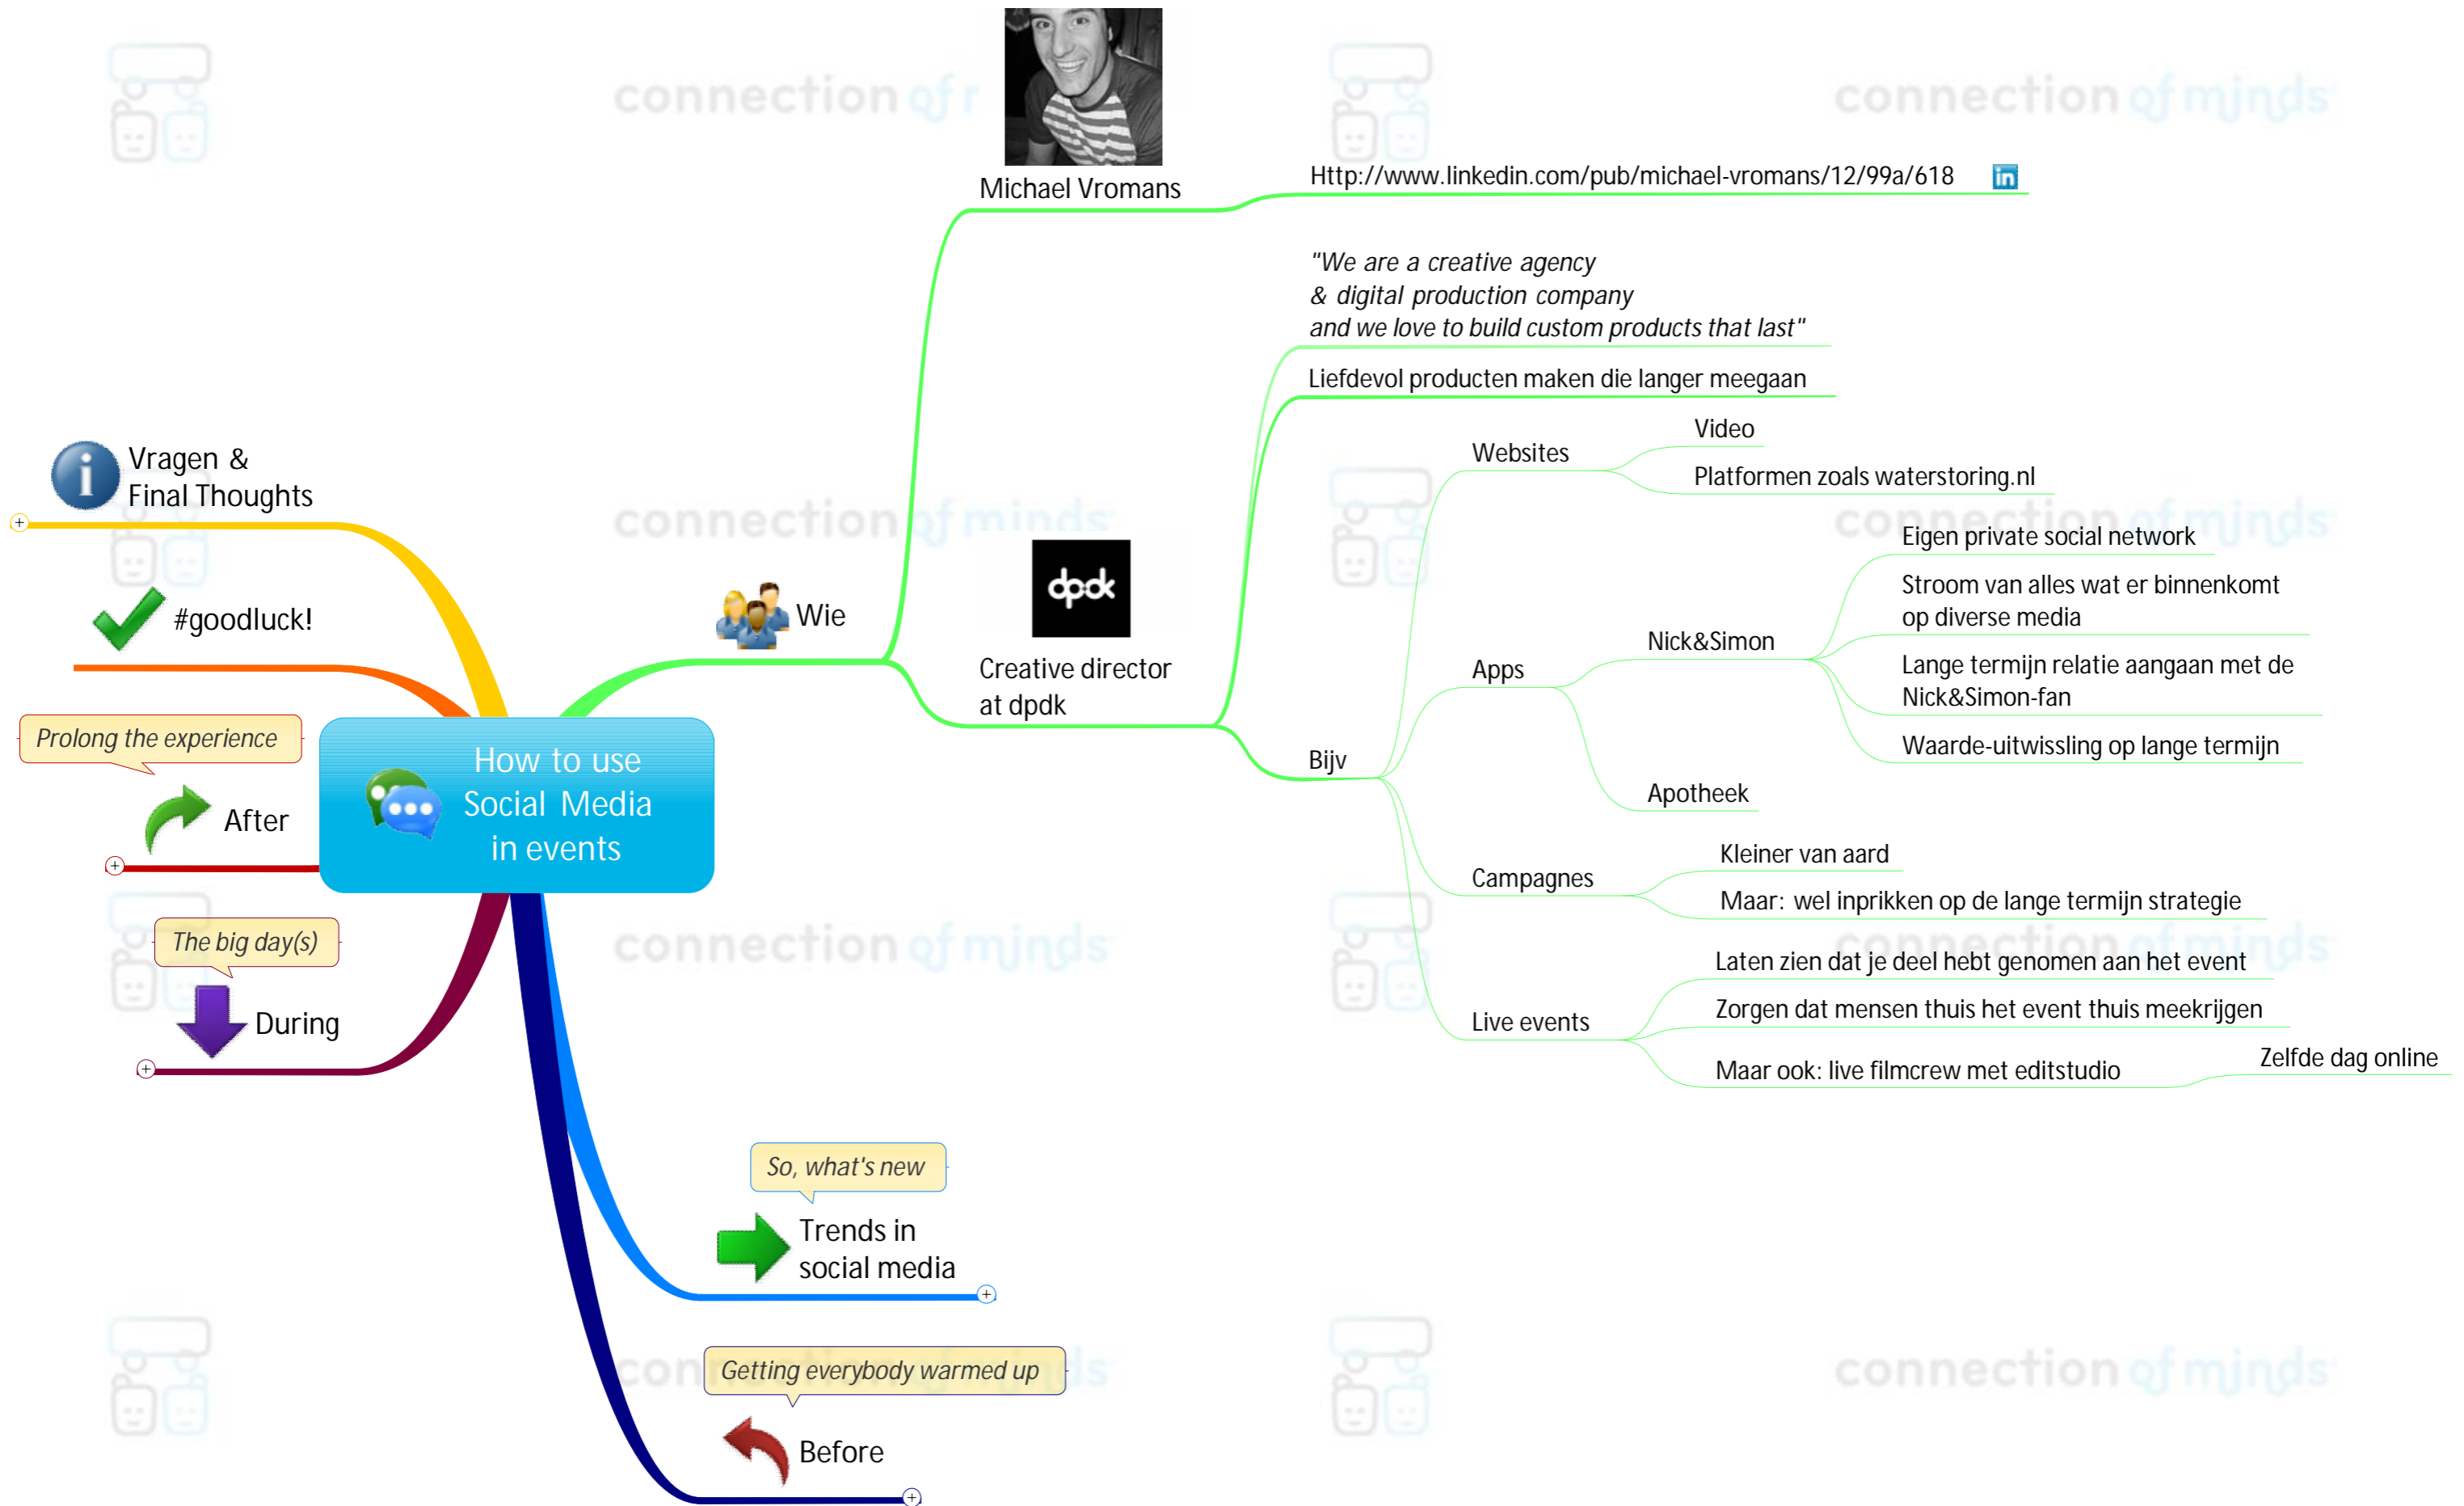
How to use Social Media in events

Wie

Michael Vromans

Http://www.linkedin.com/pub/michael-vromans/12/99a/618

Creative director at dpdk

dpdk

"We are a creative agency & digital production company and we love to build custom products that last"

Liefdevol producten maken die langer meegaan

Bijv

Websites

Video

Platformen zoals waterstoring.nl

Apps

Nick&Simon

Eigen private social network

Stroom van alles wat er binnenkomt op diverse media

Lange termijn relatie aangaan met de Nick&Simon-fan

Waarde-uitwissling op lange termijn

Apotheek

Campagnes

Kleiner van aard

Maar: wel inprikken op de lange termijn strategie

Live events

Laten zien dat je deel hebt genomen aan het event

Zorgen dat mensen thuis het event thuis meekrijgen

Maar ook: live filmcrew met editstudio

Zelfde dag online

Vragen & Final Thoughts

#goodluck!

Prolong the experience

After

The big day(s)

During

So, what's new

Trends in social media

Getting everybody warmed up

Before

connection of minds